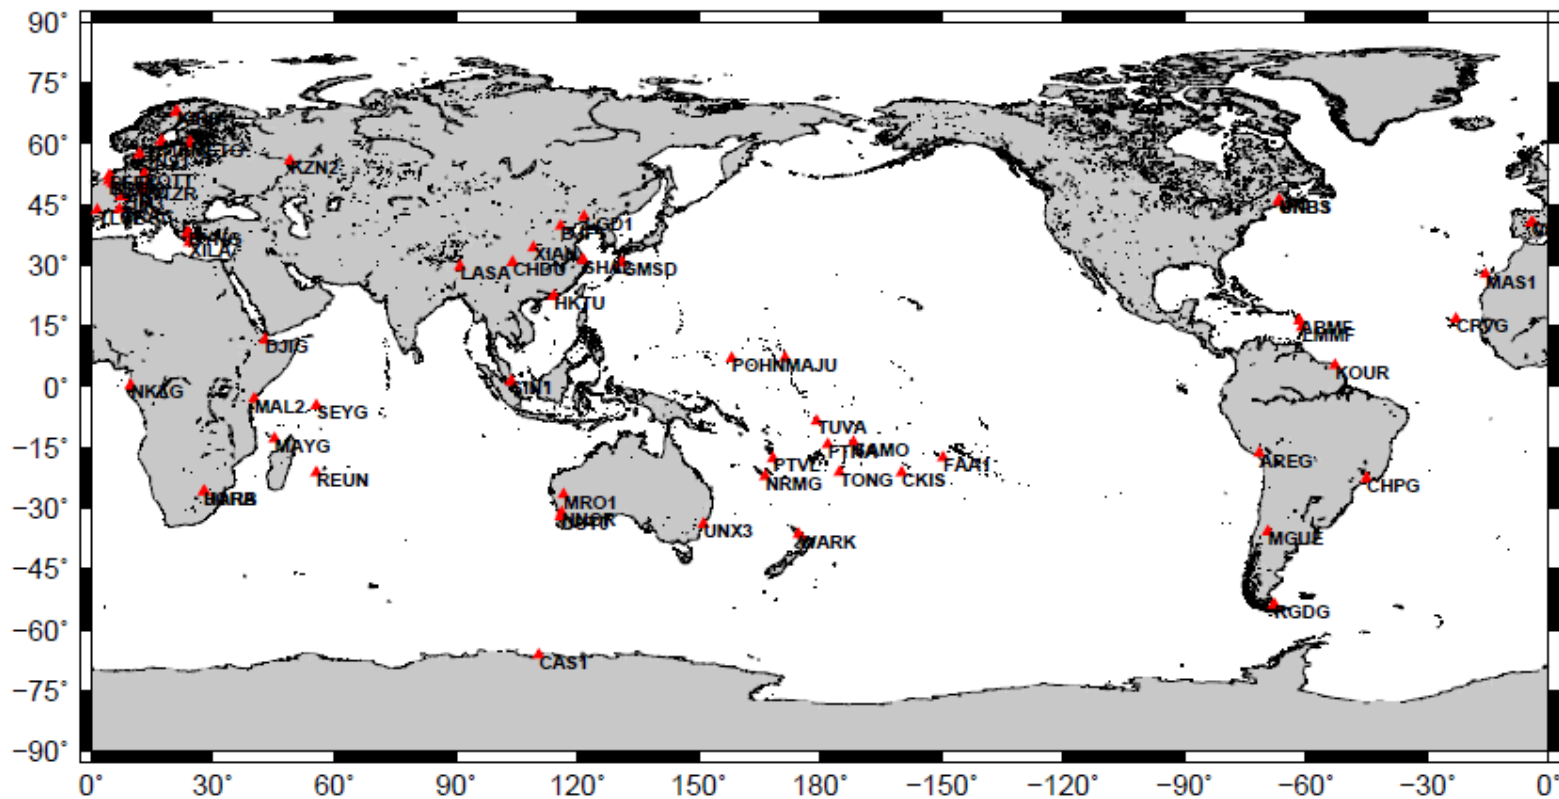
90°
75°
60°
45°
30°
15°
0°
−15°
−30°
−45°
−60°
−75°
−90°

KZN2
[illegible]
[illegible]
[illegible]
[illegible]
ZIM
TLSE
XILV
UNBS
BJFS
GD1
XIAN
LASA
CHDU
SHAO
GMSD
HKTU
MAS1
ABMF
LMMF
CRVG
DJIG
POHN
MAJU
KOUR
NKLG
SIN1
MAL2
SEYG
TUVA
MAYG
FTNA
SAMO
FAA1
PTVL
AREG
REUN
NRMG
TONG
CKIS
CHPG
HARB
MRO1
NNOR
UNX3
WARK
MGUE
RGDG
CAS1

0°
30°
60°
90°
120°
150°
180°
−150°
−120°
−90°
−60°
−30°
0°